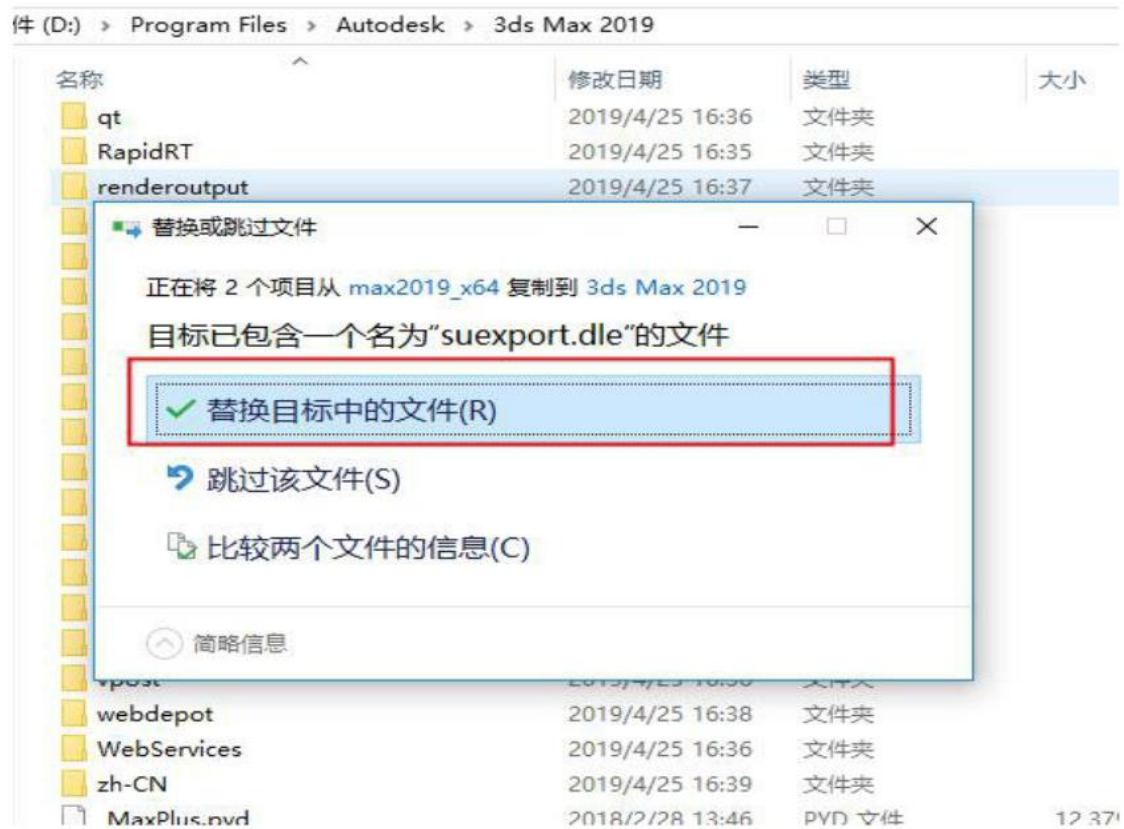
件 (D:) > Program Files > Autodesk > 3ds Max 2019

| 名称 | 修改日期 | 类型 | 大小 |
|---|---|---|---|
| qt | 2019/4/25 16:36 | 文件夹 | |
| RapidRT | 2019/4/25 16:35 | 文件夹 | |
| renderoutput | 2019/4/25 16:37 | 文件夹 | |
| vpost | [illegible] | 文件夹 | |
| webdepot | 2019/4/25 16:38 | 文件夹 | |
| WebServices | 2019/4/25 16:36 | 文件夹 | |
| zh-CN | 2019/4/25 16:39 | 文件夹 | |
| MaxPlus.pyd | 2018/2/28 13:46 | PYD 文件 | 12 37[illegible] |

替换或跳过文件

正在将 2 个项目从 max2019_x64 复制到 3ds Max 2019

目标已包含一个名为"suexport.dle"的文件

✓ 替换目标中的文件(R)

跳过该文件(S)

比较两个文件的信息(C)

简略信息